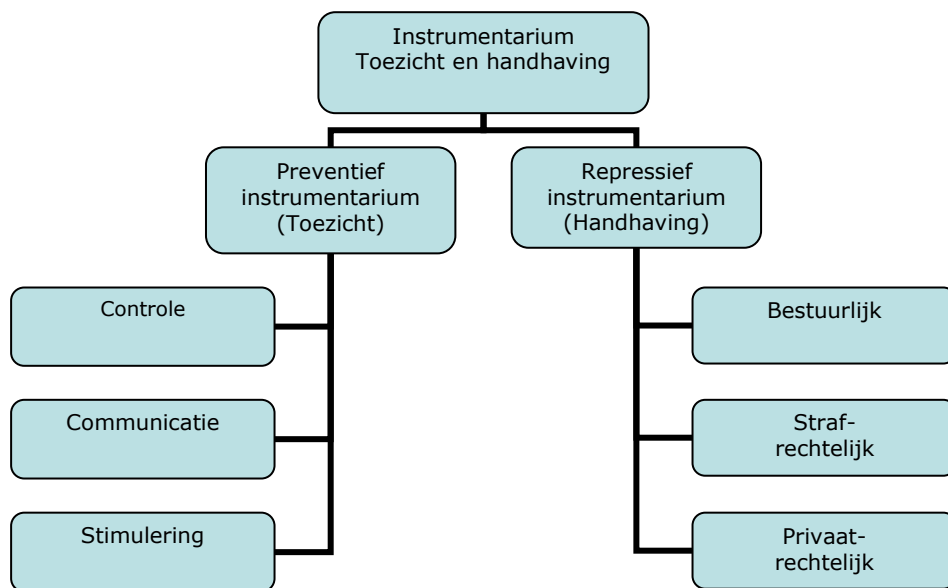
Instrumentarium
Toezicht en handhaving

Preventief
instrumentarium
(Toezicht)

Repressief
instrumentarium
(Handhaving)

Controle

Communicatie

Stimulering

Bestuurlijk

Strafrechtelijk

Privaatrechtelijk